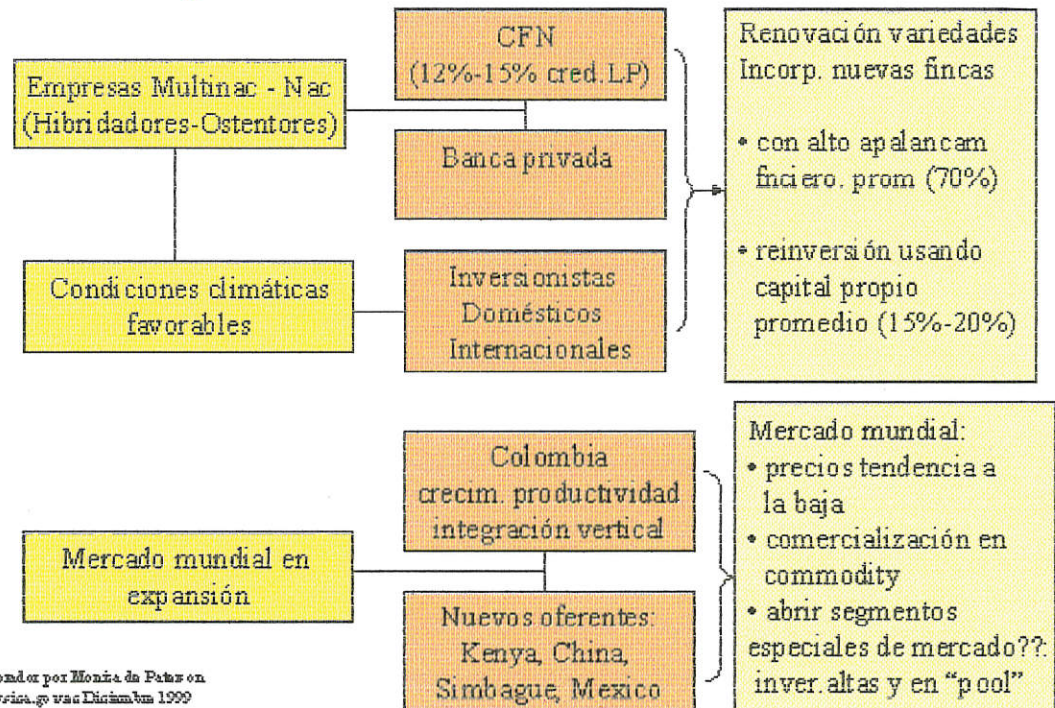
Empresas Multinac - Nac (Hibridadores-Ostentores)

CFN (12%-15% cred.LP)

Banca privada

Renovación variedades Incorp. nuevas fincas

• con alto apalancam fnciero. prom (70%)

• reinversión usando capital propio promedio (15%-20%)

Condiciones climáticas favorables

Inversionistas Domésticos Internacionales

Mercado mundial en expansión

Colombia crecim. productividad integración vertical

Nuevos oferentes: Kenya, China, Simbague, Mexico

Mercado mundial:
• precios tendencia a la baja
• comercialización en commodity
• abrir segmentos especiales de mercado??: inver. altas y en "pool"

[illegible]ondor por Monika de Patar on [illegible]vsica.go vas Diciembre 1999